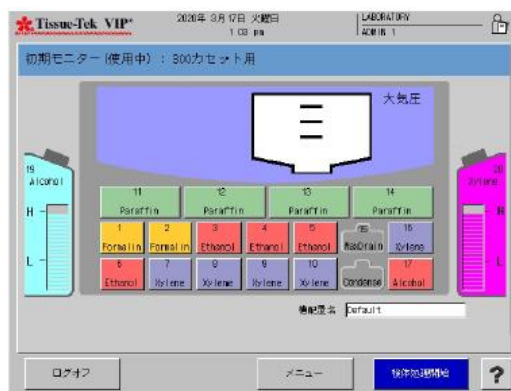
Tissue-Tek VIP®

2020年 3月 17日 火曜日
1:03 pm

LABORATORY
ADMIN 1

初期モニター (使用中) : 300カセット用

大気圧

19
Alcohol

H

L

11
Paraffin

12
Paraffin

13
Paraffin

14
Paraffin

1
Formalin

2
Formalin

3
Ethanol

4
Ethanol

5
Ethanol

15
WasDrain

16
Xylene

6
Ethanol

7
Xylene

8
Xylene

9
Xylene

10
Xylene

Condense

17
Alcohol

20
Xylene

H

L

試薬配置名 Default

ログオフ

メニュー

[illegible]

?